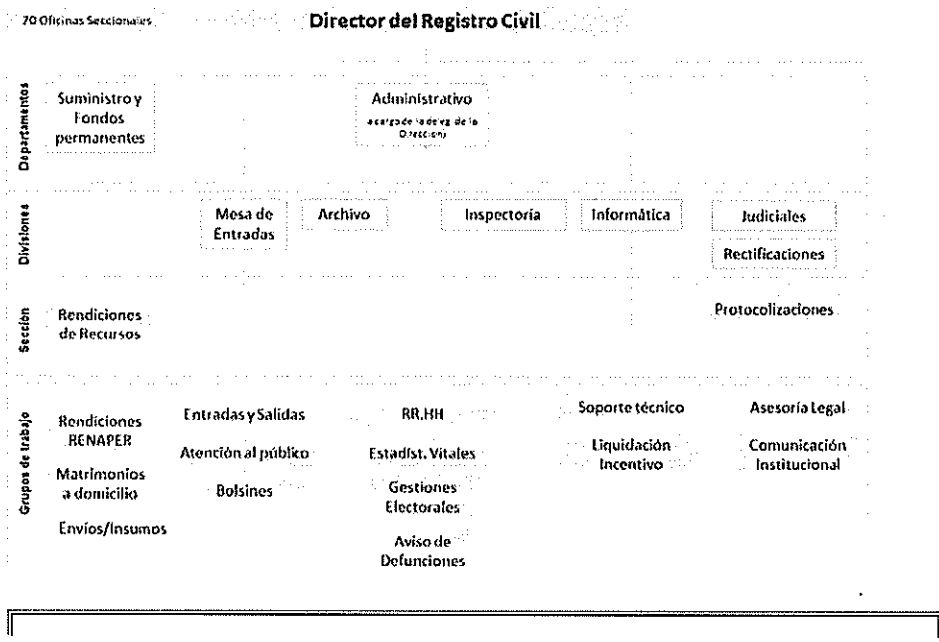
20 Oficinas Seccionales

Director del Registro Civil

Departamentos

Suministro y Fondos permanentes

Administrativo
(a cargo de la de vg de la Dirección)

Divisiones

Mesa de Entradas

Archivo

Inspectoria

Informática

Judiciales

Rectificaciones

Sección

Rendiciones de Recursos

Protocolizaciones

Grupos de trabajo

Rendiciones RENAPER

Matrimonios a domicilio

Envíos/Insumos

Entradas y Salidas

Atención al público

Bolsines

RR.HH

Estadíst. Vitales

Gestiones Electorales

Aviso de Defunciones

Soporte técnico

Liquidación Incentivo

Asesoría Legal

Comunicación Institucional